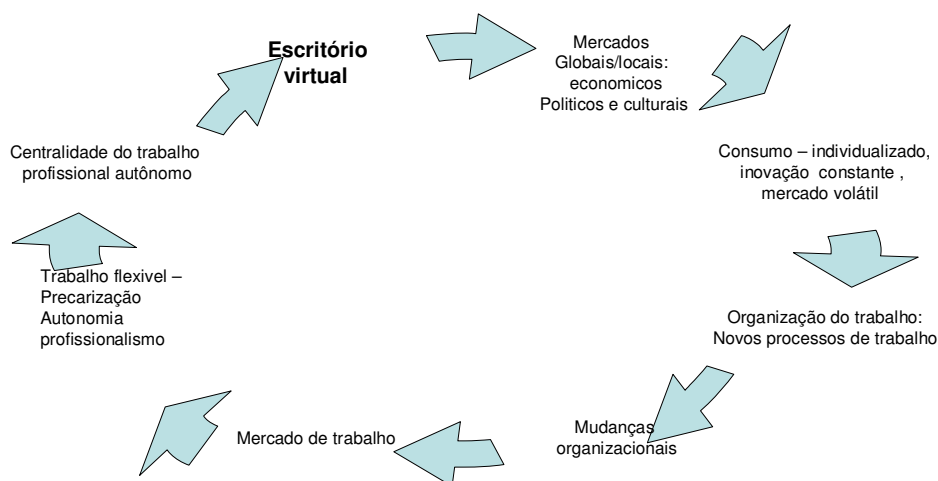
Escritório virtual

Mercados Globais/locais: economicos Politicos e culturais

Consumo – individualizado, inovação constante , mercado volátil

Organização do trabalho: Novos processos de trabalho

Mudanças organizacionais

Mercado de trabalho

Trabalho flexivel – Precarização Autonomia profissionalismo

Centralidade do trabalho profissional autônomo